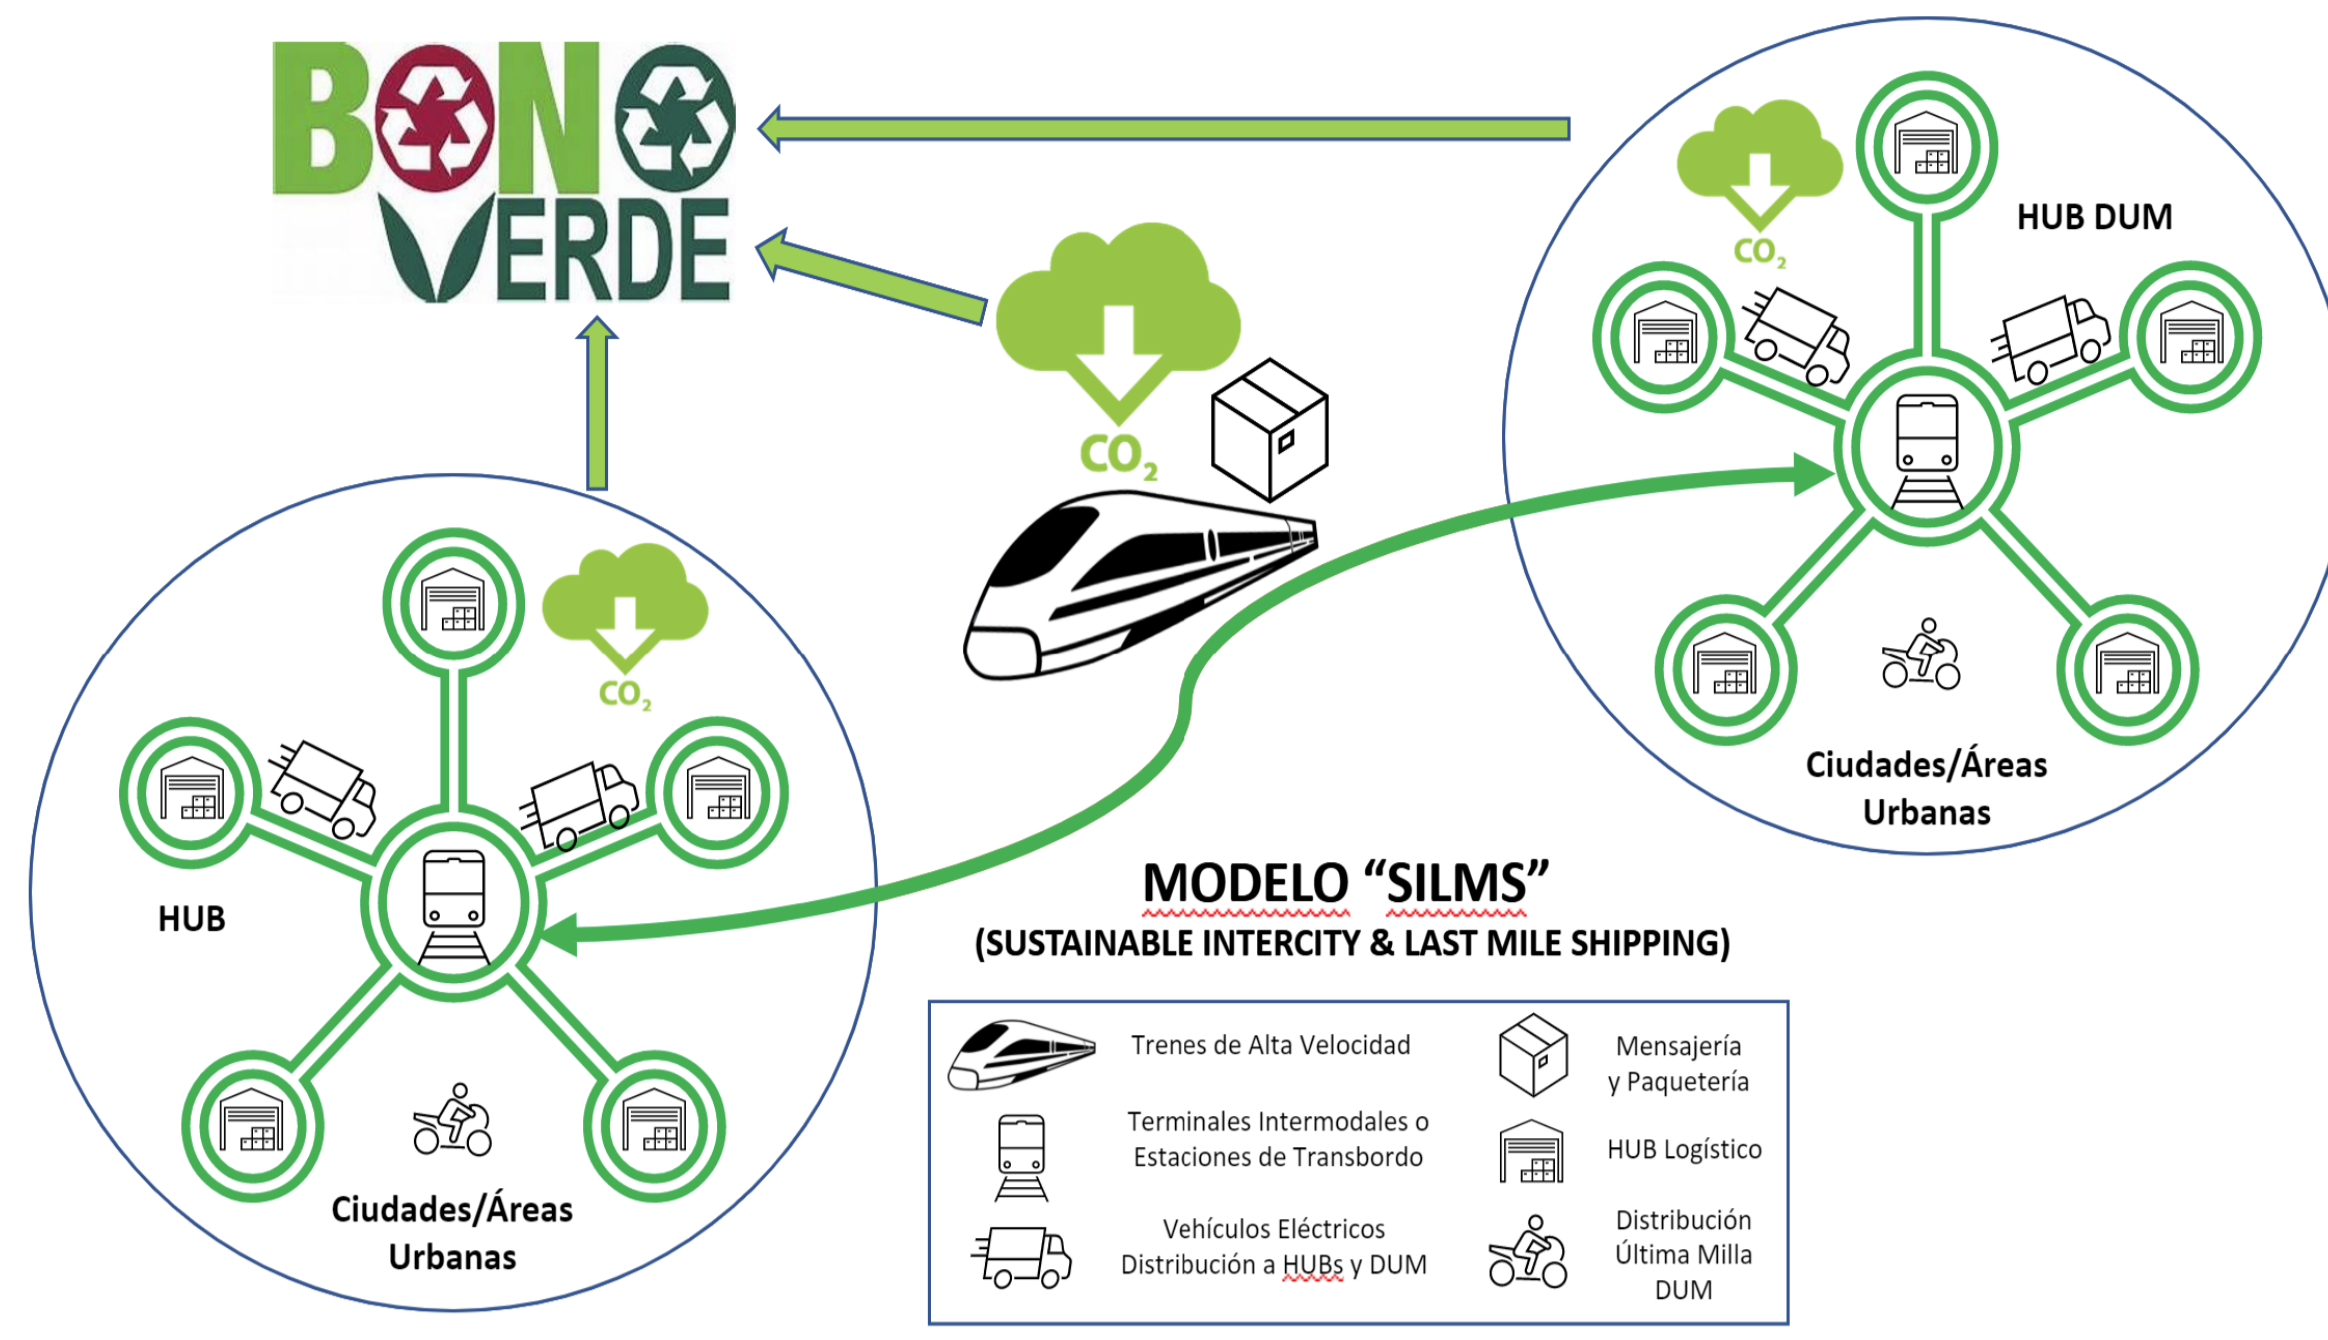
BONO VERDE

$CO_2$

$CO_2$

HUB DUM

Ciudades/Áreas Urbanas

$CO_2$

HUB

Ciudades/Áreas Urbanas

MODELO "SILMS"
(SUSTAINABLE INTERCITY & LAST MILE SHIPPING)

| | | | |
|---|---|---|---|
| | Trenes de Alta Velocidad | | Mensajería y Paquetería |
| | Terminales Intermodales o Estaciones de Transbordo | | HUB Logístico |
| | Vehículos Eléctricos Distribución a HUBs y DUM | | Distribución Última Milla DUM |